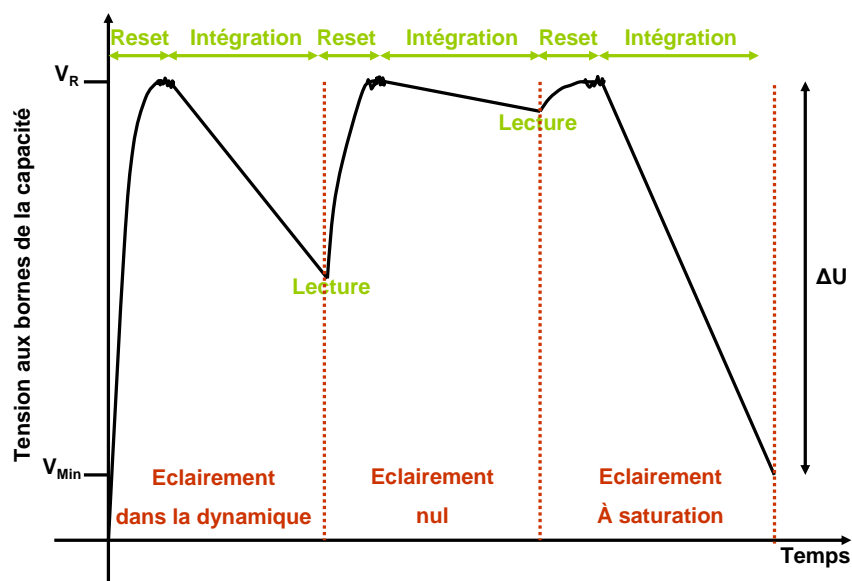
Reset Intégration Reset Intégration Reset Intégration

$V_R$

Lecture

Lecture

$\Delta U$

Tension aux bornes de la capacité

$V_{Min}$

Eclairement dans la dynamique

Eclairement nul

Eclairement À saturation

Temps